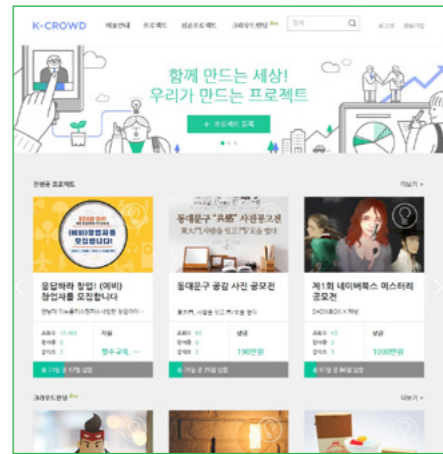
K-CROWD

이용안내 프로젝트 성공프로젝트 크라우드펀딩

로그인 회원가입

함께 만드는 세상!
우리가 만드는 프로젝트

+ 프로젝트 등록

진행중 프로젝트

더보기 +

응답하라 창업! (예비) 창업자를 모집합니다!

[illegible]

동대문구 공감 사진 공모전

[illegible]

제1회 네이버북스 미스터리 공모전

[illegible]

청주교육, ...

190만원

1000만원

크라우드펀딩

더보기 +